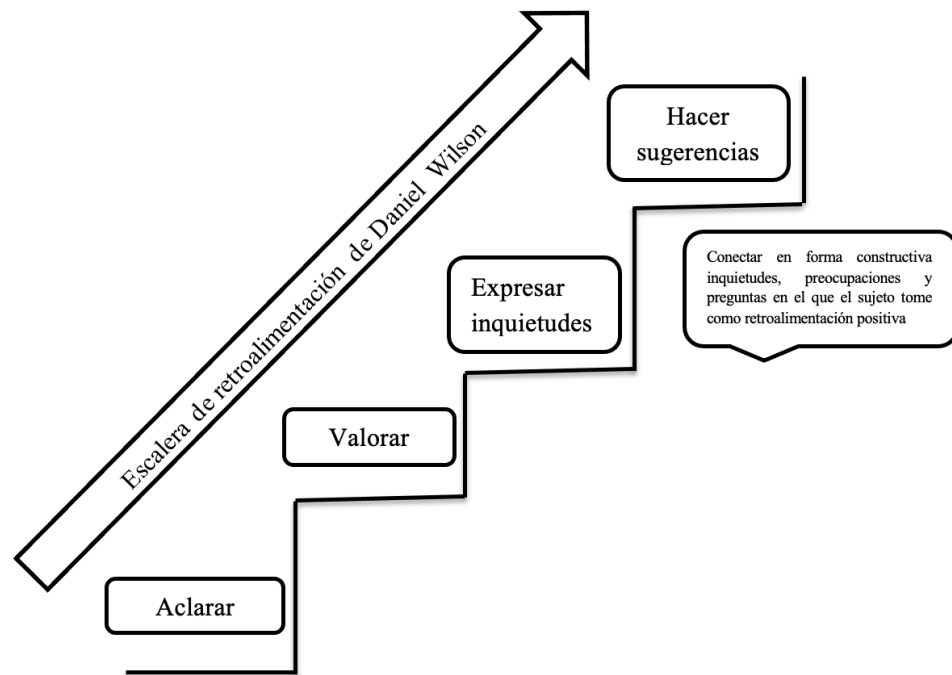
Escalera de retroalimentación de Daniel Wilson

Hacer sugerencias

Conectar en forma constructiva inquietudes, preocupaciones y preguntas en el que el sujeto tome como retroalimentación positiva

Expresar inquietudes

Valorar

Aclarar